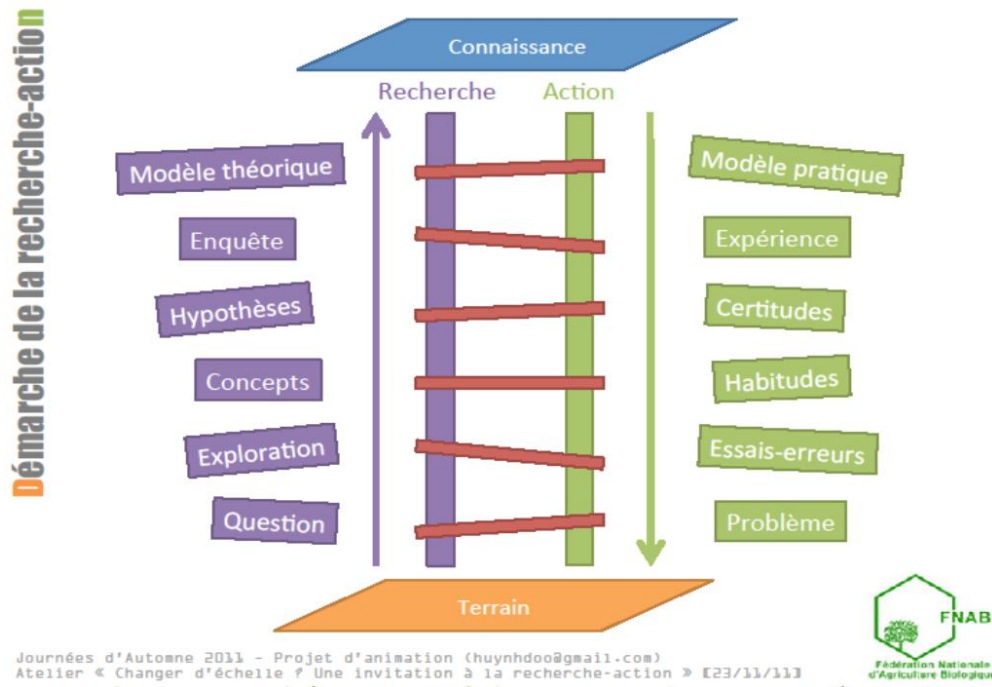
Démarche de la recherche-action

Connaissance

Recherche

Action

Modèle théorique

Enquête

Hypothèses

Concepts

Exploration

Question

Modèle pratique

Expérience

Certitudes

Habitudes

Essais-erreurs

Problème

Terrain

Journées d'Automne 2011 - Projet d'animation (huynhdoo@gmail.com)
Atelier « Changer d'échelle ? Une invitation à la recherche-action » [23/11/11]

FNAB
Fédération Nationale d'Agriculture Biologique